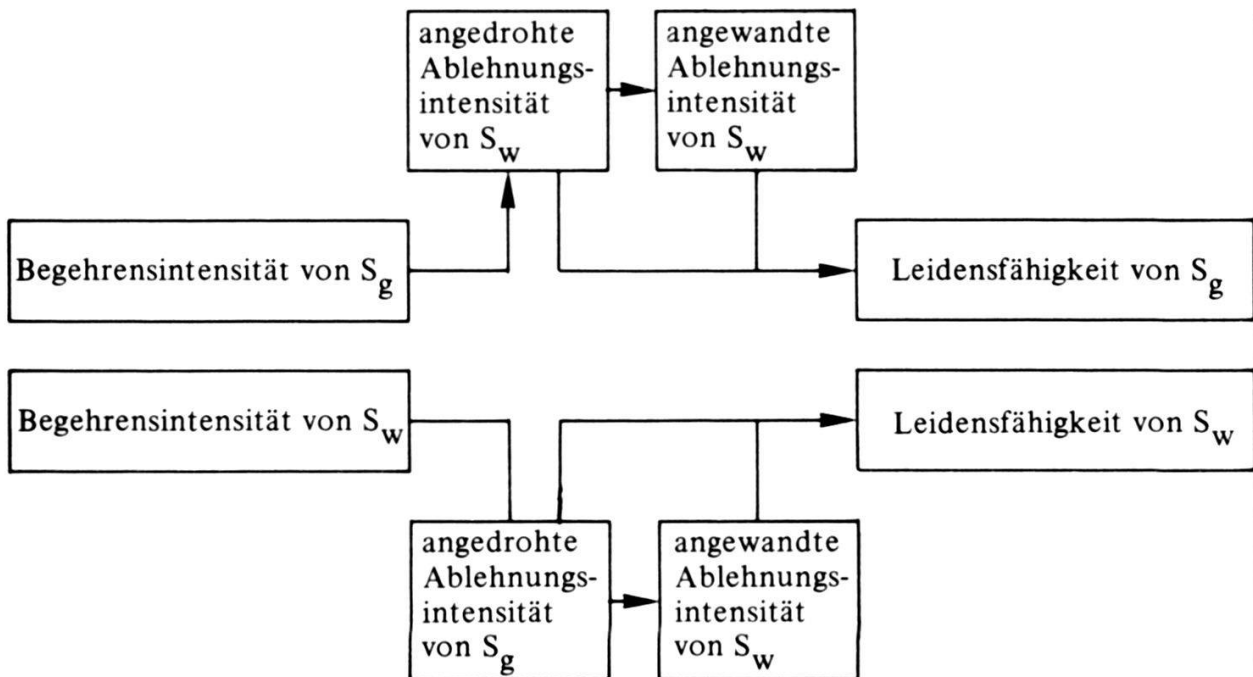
angedrohte Ablehnungsintensität von $S_w$

angewandte Ablehnungsintensität von $S_w$

Begehrensintensität von $S_g$

Leidensfähigkeit von $S_g$

Begehrensintensität von $S_w$

Leidensfähigkeit von $S_w$

angedrohte Ablehnungsintensität von $S_g$

angewandte Ablehnungsintensität von $S_w$